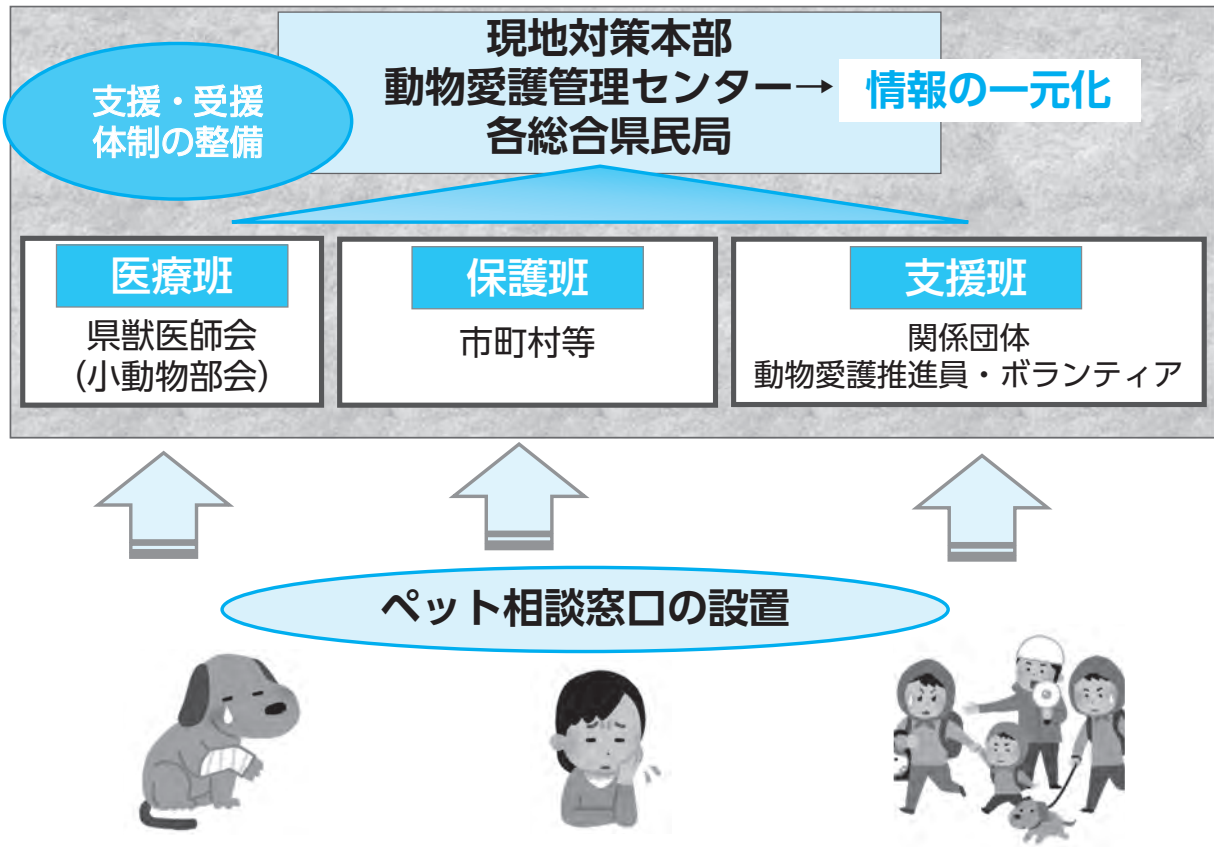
支援・受援
体制の整備

現地対策本部
動物愛護管理センター→
各総合県民局

情報の一元化

医療班
県獣医師会
(小動物部会)

保護班
市町村等

支援班
関係団体
動物愛護推進員・ボランティア

ペット相談窓口の設置